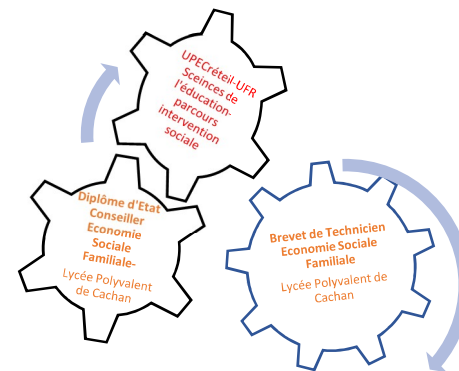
UPECréteil-UFR Sceinces de l'éducation-parcours intervention sociale

Diplôme d'Etat Conseiller Economie Sociale Familiale-

Lycée Polyvalent de Cachan

Brevet de Technicien Economie Sociale Familiale

Lycée Polyvalent de Cachan